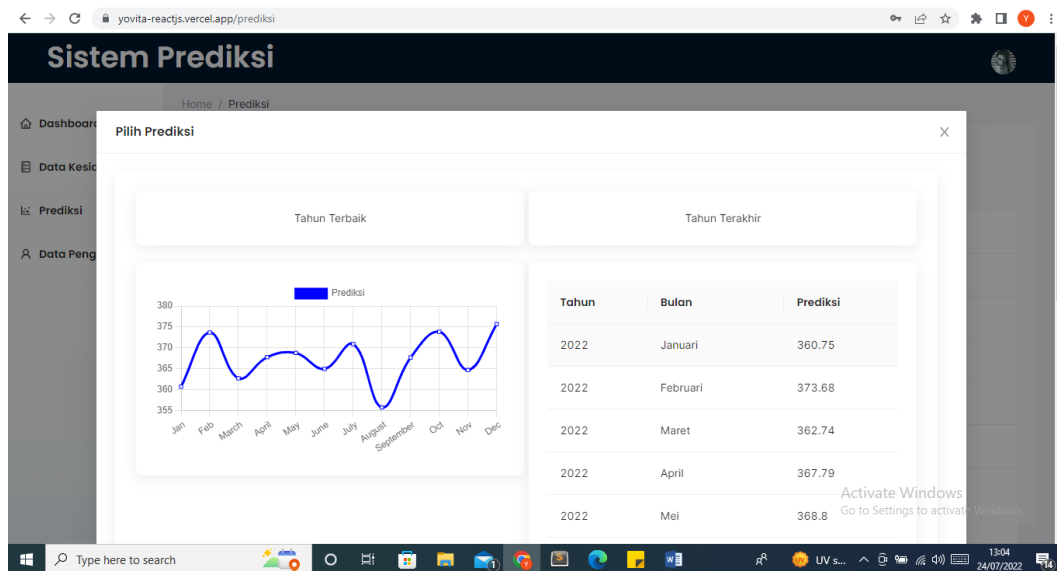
yovita-reactjs.vercel.app/prediksi

Sistem Prediksi

Home / Prediksi

Dashboard
Data Kesi
Prediksi
Data Peng

Pilih Prediksi

Tahun Terbaik

Tahun Terakhir

Prediksi

380
375
370
365
360
355

Jan Feb March April May June July August September Oct Nov Dec

| Tahun | Bulan | Prediksi |
|---|---|---|
| 2022 | Januari | 360.75 |
| 2022 | Februari | 373.68 |
| 2022 | Maret | 362.74 |
| 2022 | April | 367.79 |
| 2022 | Mei | 368.8 |

Activate Windows
Go to Settings to activate Windows.

Type here to search

UV s...

13:04
24/07/2022

14